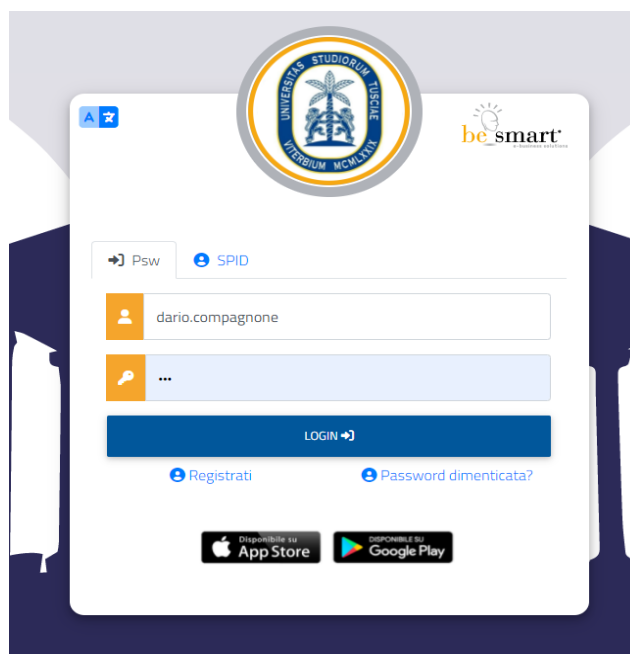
UNIVERSITAS STUDIORUM TUSCIAE VITERBIUM MCMLXXIX

be smart
e-business solutions

Psw
SPID

dario.compagnone

•••

LOGIN

Registrati
Password dimenticata?

Disponibile su
App Store

DISPONIBILE SU
Google Play